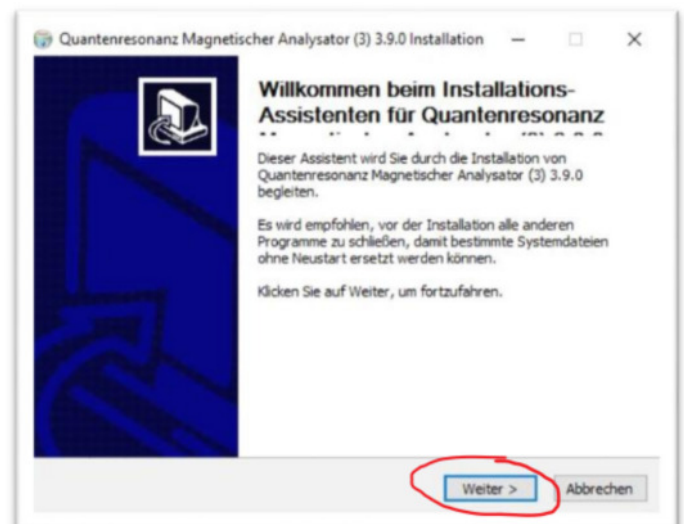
Quantenresonanz Magnetischer Analysator (3) 3.9.0 Installation

Willkommen beim Installations-Assistenten für Quantenresonanz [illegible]

Dieser Assistent wird Sie durch die Installation von Quantenresonanz Magnetischer Analysator (3) 3.9.0 begleiten.

Es wird empfohlen, vor der Installation alle anderen Programme zu schließen, damit bestimmte Systemdateien ohne Neustart ersetzt werden können.

Klicken Sie auf Weiter, um fortzufahren.

Weiter >

Abbrechen